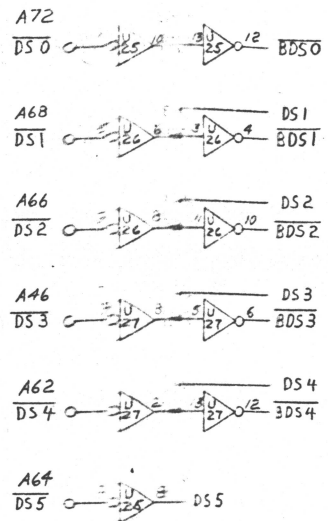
A72
$\overline{DS0}$ U25 10 13 U25 12 $\overline{BDS0}$

A68
$\overline{DS1}$ U26 6 3 U26 4 DS1 $\overline{BDS1}$

A66
$\overline{DS2}$ U26 8 U26 10 DS2 $\overline{BDS2}$

A46
$\overline{DS3}$ U27 8 5 U27 6 DS3 $\overline{BDS3}$

A62
$\overline{DS4}$ U27 2 3 U27 12 DS4 $\overline{BDS4}$

A64
$\overline{DS5}$ U25 DS5